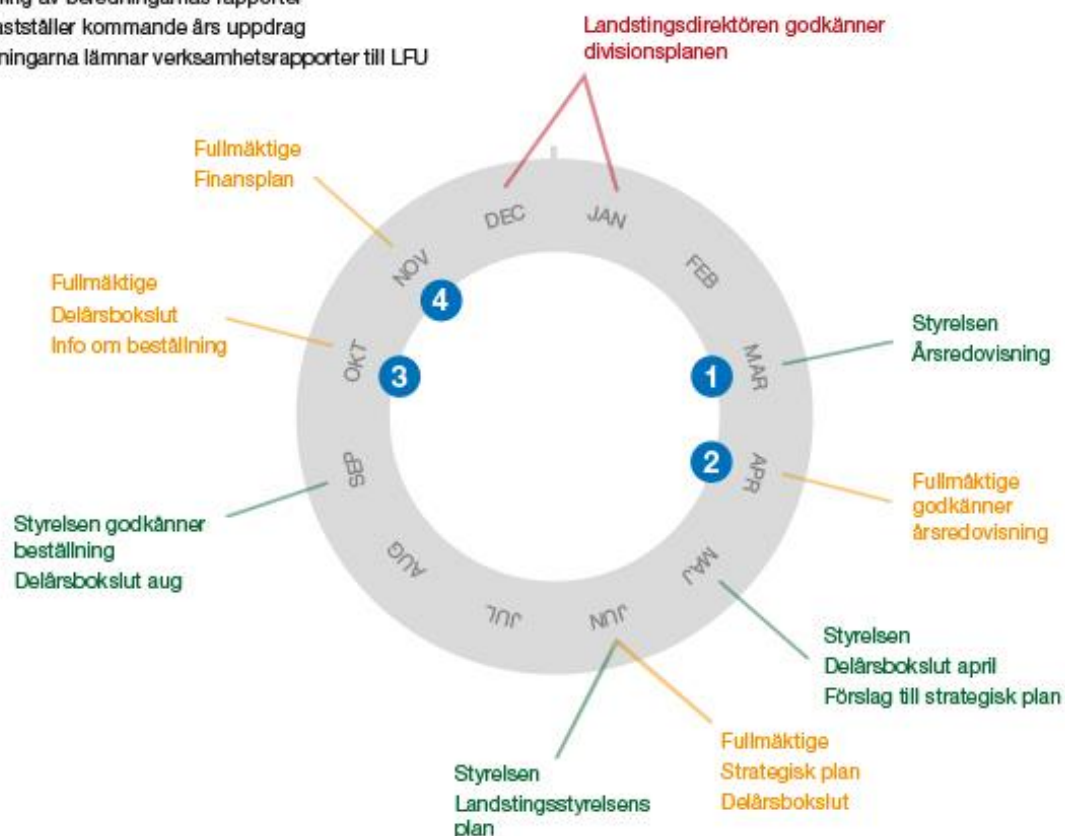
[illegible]ning av beredningarnas rapporter
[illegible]astställer kommande års uppdrag
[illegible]ningarna lämnar verksamhetsrapporter till LFU

Landstingsdirektören godkänner divisionsplanen

Fullmäktige
Finansplan

DEC
JAN
FEB
NOV
4

Fullmäktige
Delårsbokslut
Info om beställning

OKT
3
1
MAR

Styrelsen
Årsredovisning

2
APR

Fullmäktige
godkänner
årsredovisning

SEP

Styrelsen godkänner
beställning
Delårsbokslut aug

AUG
JUL
JUN
MAJ

Styrelsen
Delårsbokslut april
Förslag till strategisk plan

Fullmäktige
Strategisk plan
Delårsbokslut

Styrelsen
Landstingsstyrelsens plan